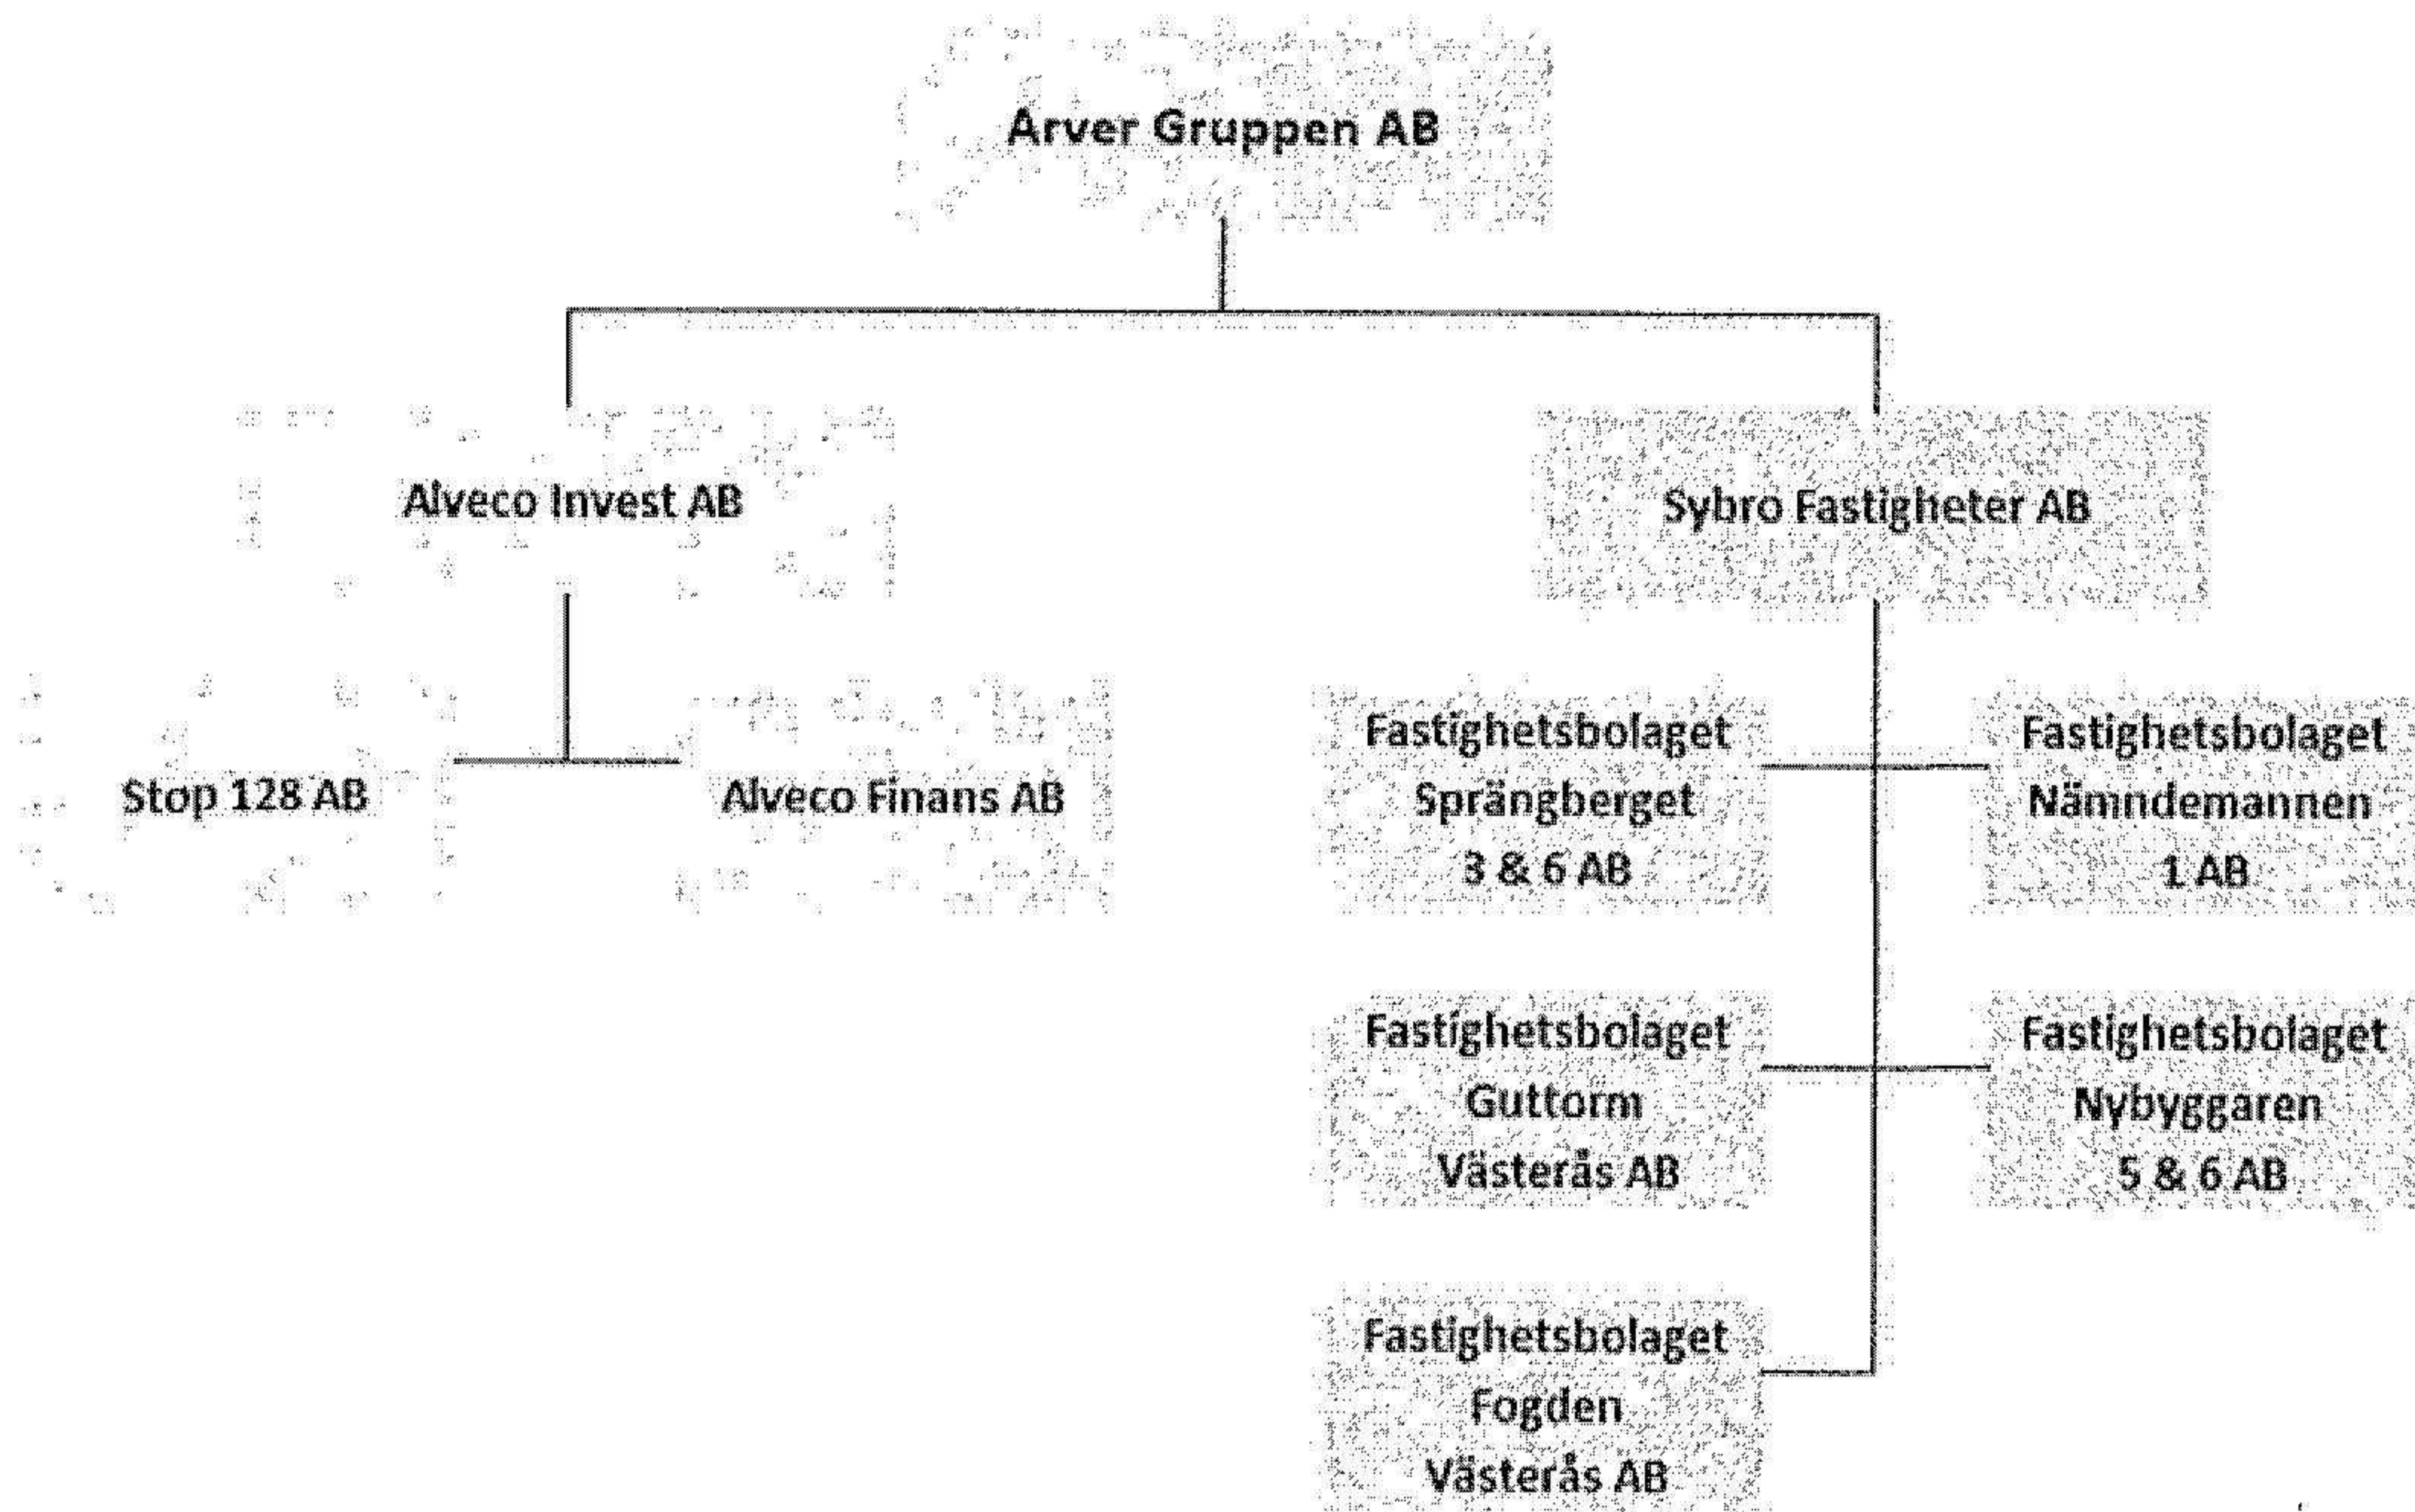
Arver Gruppen AB

Alveco Invest AB

Sybro Fastigheter AB

Stop 128 AB

Alveco Finans AB

Fastighetsbolaget Sprängberget 3 & 6 AB

Fastighetsbolaget Nämndemannen 1 AB

Fastighetsbolaget Guttorm Västerås AB

Fastighetsbolaget Nybyggaren 5 & 6 AB

Fastighetsbolaget Fogden Västerås AB